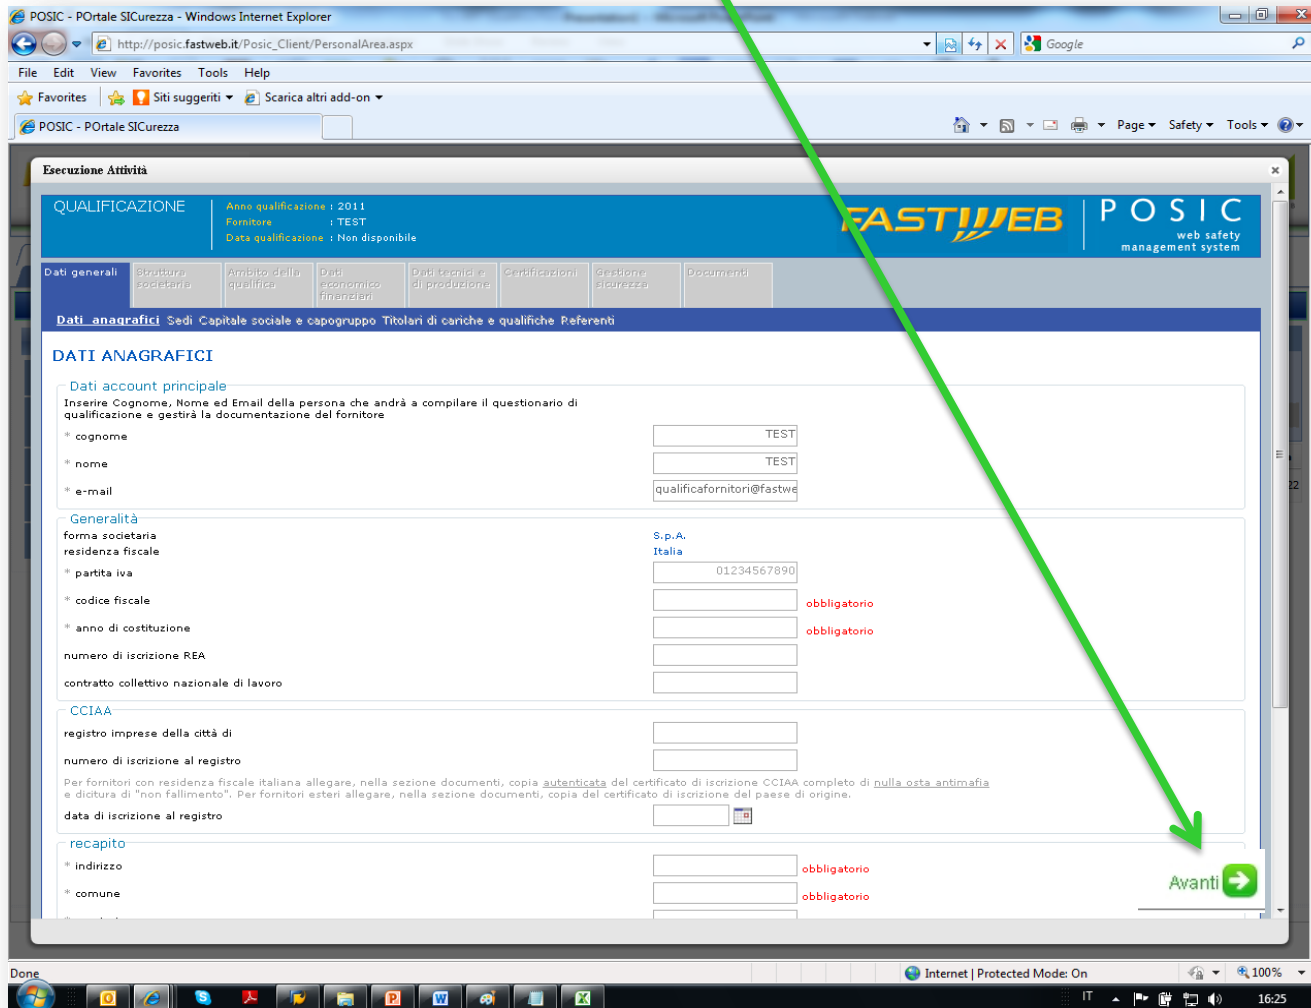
POSIC - POrtale SICurezza - Windows Internet Explorer

http://posic.fastweb.it/Posic_Client/PersonalArea.aspx

Google

File Edit View Favorites Tools Help

Favorites Siti suggeriti Scarica altri add-on

POSIC - POrtale SICurezza

Page Safety Tools

Esecuzione Attività

QUALIFICAZIONE

Anno qualificazione : 2011
Fornitore : TEST
Data qualificazione : Non disponibile

FASTWEB

POSIC
web safety management system

Dati generali | Struttura societaria | Ambito della qualifica | Dati economico finanziari | Dati tecnici e di produzione | Certificazioni | Gestione sicurezza | Documenti

Dati anagrafici Sedi Capitale sociale e capogruppo Titolari di cariche e qualifiche Referenti

DATI ANAGRAFICI

Dati account principale

Inserire Cognome, Nome ed Email della persona che andrà a compilare il questionario di qualificazione e gestirà la documentazione del fornitore

* cognome TEST

* nome TEST

* e-mail qualificafornitori@fastwe

Generalità

forma societaria S.p.A.

residenza fiscale Italia

* partita iva 01234567890

* codice fiscale obbligatorio

* anno di costituzione obbligatorio

numero di iscrizione REA

contratto collettivo nazionale di lavoro

CCIAA

registro imprese della città di

numero di iscrizione al registro

Per fornitori con residenza fiscale italiana allegare, nella sezione documenti, copia autenticata del certificato di iscrizione CCIAA completo di nulla osta antimafia e dicitura di "non fallimento". Per fornitori esteri allegare, nella sezione documenti, copia del certificato di iscrizione del paese di origine.

data di iscrizione al registro

recapito

* indirizzo obbligatorio

* comune obbligatorio

Avanti

Done

Internet | Protected Mode: On

100%

IT

16:25